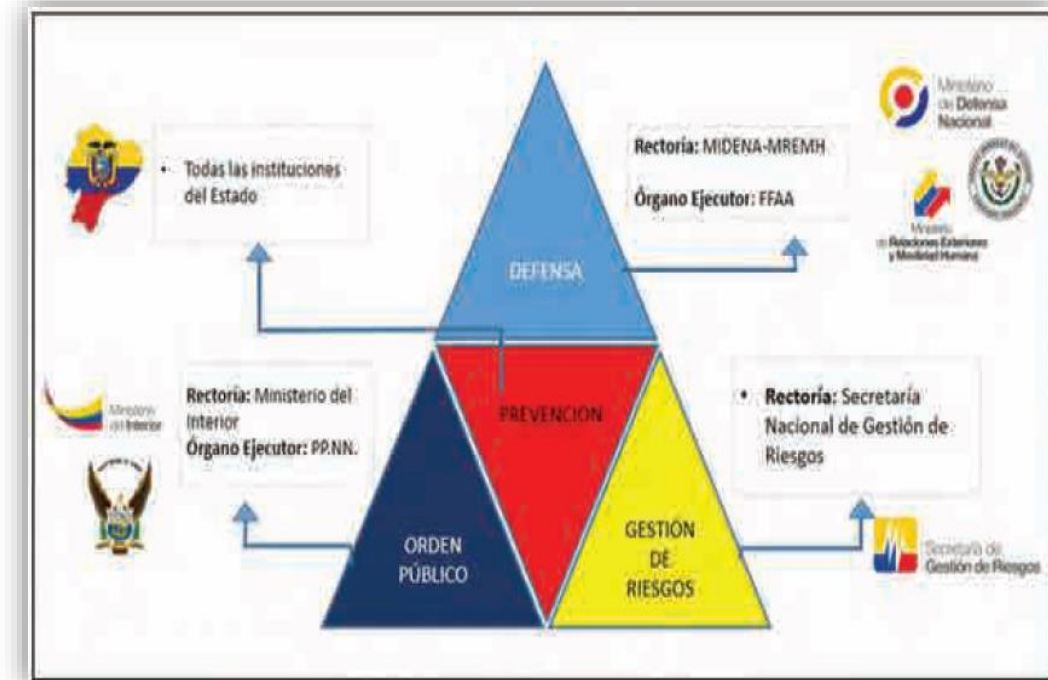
• Todas las instituciones del Estado

Rectoría: MIDENA-MREMH

Órgano Ejecutor: FFAA

Ministerio de Defensa Nacional

Ministerio de Relaciones Exteriores y Movilidad Humana

DEFENSA

PREVENCION

Rectoría: Ministerio del Interior

Órgano Ejecutor: PP.NN.

Ministerio del Interior

• Rectoría: Secretaría Nacional de Gestión de Riesgos

ORDEN PÚBLICO

GESTIÓN DE RIESGOS

Secretaría de Gestión de Riesgos